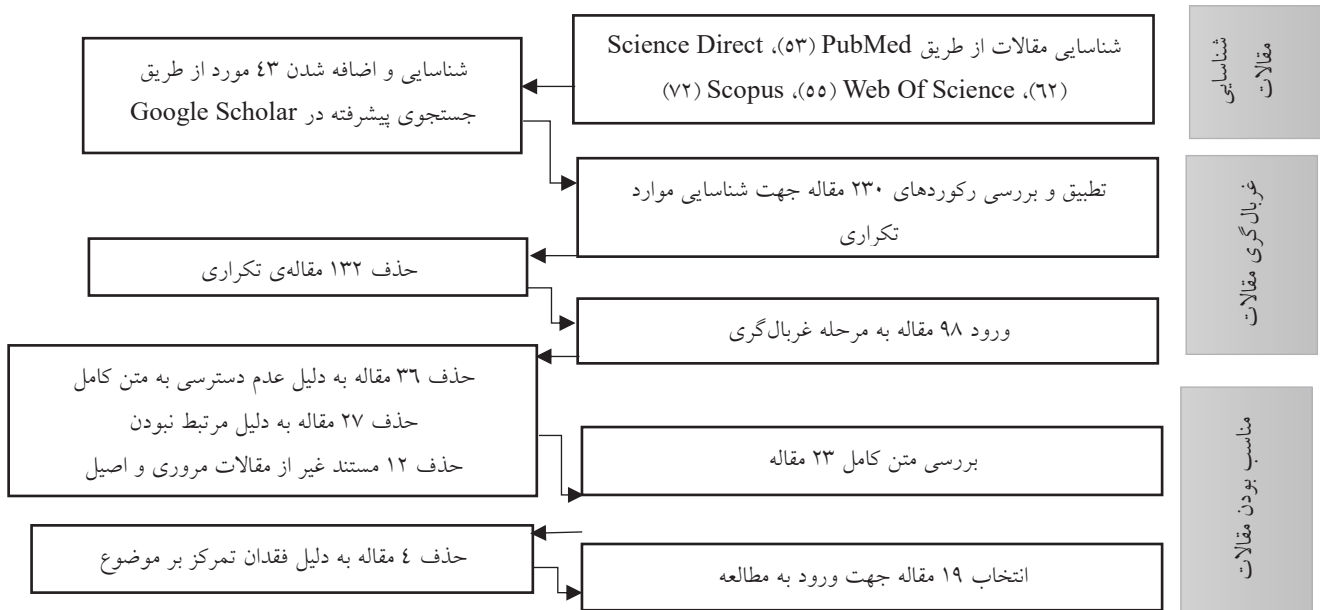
شناسایی مقالات

شناسایی مقالات از طریق PubMed (۵۳)، Science Direct (۶۲)، Web Of Science (۵۵)، Scopus (۷۲)

شناسایی و اضافه شدن ۴۳ مورد از طریق جستجوی پیشرفته در Google Scholar

غربال‌گری مقالات

تطبیق و بررسی رکوردهای ۲۳۰ مقاله جهت شناسایی موارد تکراری

حذف ۱۳۲ مقاله‌ی تکراری

ورود ۹۸ مقاله به مرحله غربال‌گری

مناسب بودن مقالات

حذف ۳۶ مقاله به دلیل عدم دسترسی به متن کامل
حذف ۲۷ مقاله به دلیل مرتبط نبودن
حذف ۱۲ مستند غیر از مقالات مروری و اصیل

بررسی متن کامل ۲۳ مقاله

حذف ٤ مقاله به دلیل فقدان تمرکز بر موضوع

انتخاب ۱۹ مقاله جهت ورود به مطالعه